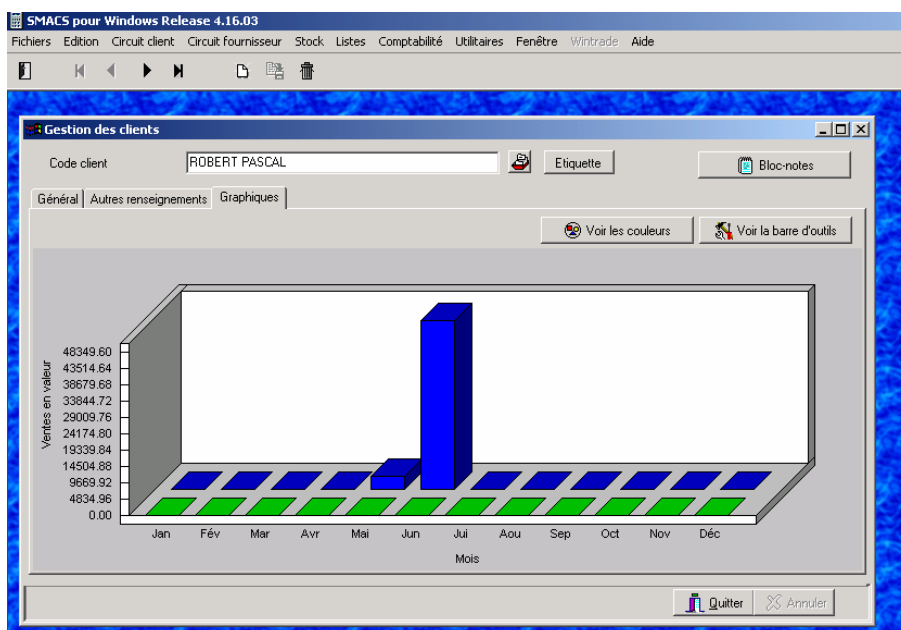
SMACS pour Windows Release 4.16.03

Fichiers Edition Circuit client Circuit fournisseur Stock Listes Comptabilité Utilitaires Fenêtre Wintrade Aide

Gestion des clients

Code client ROBERT PASCAL

Etiquette

Bloc-notes

Général Autres renseignements Graphiques

Voir les couleurs

Voir la barre d'outils

Ventes en valeur

48349.60
43514.64
38679.68
33844.72
29009.76
24174.80
19339.84
14504.88
9669.92
4834.96
0.00

Jan Fév Mar Avr Mai Jun Jui Aou Sep Oct Nov Déc

Mois

Quitter

Annuler